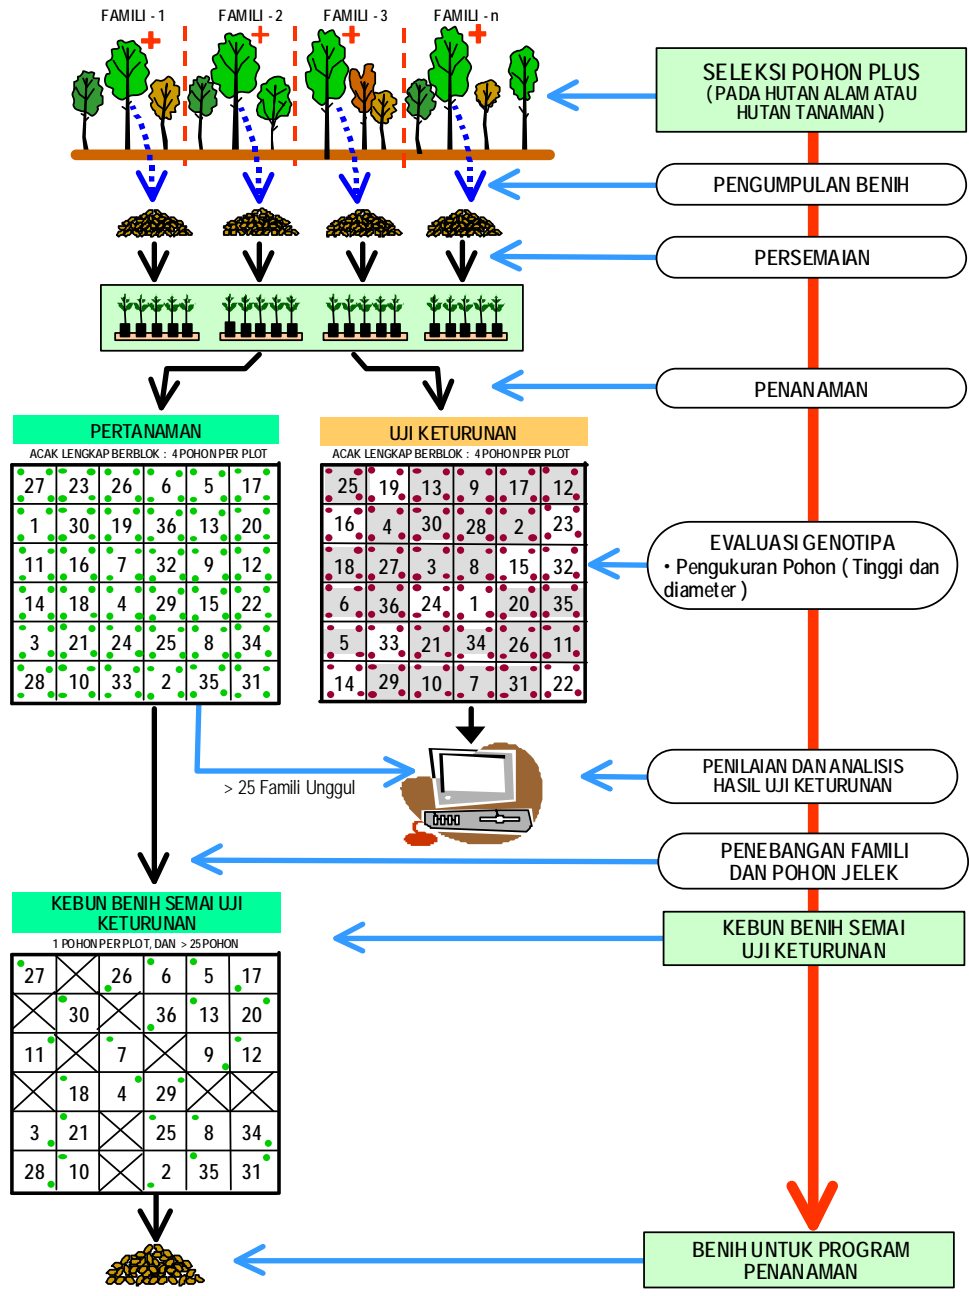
FAMILI - 1 FAMILI - 2 FAMILI - 3 FAMILI - n

SELEKSI POHON PLUS
(PADA HUTAN ALAM ATAU HUTAN TANAMAN)

PENGUMPULAN BENIH

PERSEMAIAN

PENANAMAN

PERTANAMAN
ACAK LENGKAP BERBLOK : 4 POHON PER PLOT

| 27 | 23 | 26 | 6 | 5 | 17 |
|---|---|---|---|---|---|
| 1 | 30 | 19 | 36 | 13 | 20 |
| 11 | 16 | 7 | 32 | 9 | 12 |
| 14 | 18 | 4 | 29 | 15 | 22 |
| 3 | 21 | 24 | 25 | 8 | 34 |
| 28 | 10 | 33 | 2 | 35 | 31 |

UJI KETURUNAN
ACAK LENGKAP BERBLOK : 4 POHON PER PLOT

| 25 | 19 | 13 | 9 | 17 | 12 |
|---|---|---|---|---|---|
| 16 | 4 | 30 | 28 | 2 | 23 |
| 18 | 27 | 3 | 8 | 15 | 32 |
| 6 | 36 | 24 | 1 | 20 | 35 |
| 5 | 33 | 21 | 34 | 26 | 11 |
| 14 | 29 | 10 | 7 | 31 | 22 |

EVALUASI GENOTIPA
• Pengukuran Pohon ( Tinggi dan diameter )

PENILAIAN DAN ANALISIS HASIL UJI KETURUNAN

> 25 Famili Unggul

PENEBANGAN FAMILI DAN POHON JELEK

KEBUN BENIH SEMAI UJI KETURUNAN
1 POHON PER PLOT, DAN > 25 POHON

| 27 | | 26 | 6 | 5 | 17 |
|---|---|---|---|---|---|
| | 30 | | 36 | 13 | 20 |
| 11 | | 7 | | 9 | 12 |
| | 18 | 4 | 29 | | |
| 3 | 21 | | 25 | 8 | 34 |
| 28 | 10 | | 2 | 35 | 31 |

KEBUN BENIH SEMAI UJI KETURUNAN

BENIH UNTUK PROGRAM PENANAMAN